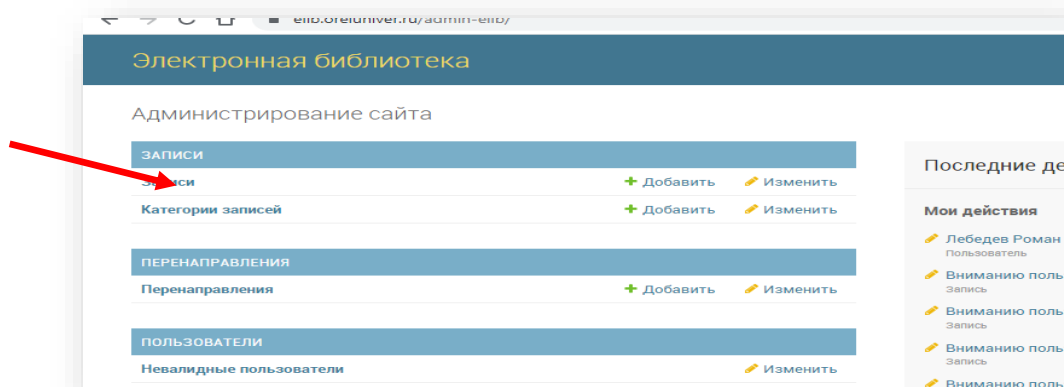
elib.oreluniver.ru/admin-elib/

Электронная библиотека

Администрирование сайта

ЗАПИСИ

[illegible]иси + Добавить ✎ Изменить

Категории записей + Добавить ✎ Изменить

ПЕРЕНАПРАВЛЕНИЯ

Перенаправления + Добавить ✎ Изменить

ПОЛЬЗОВАТЕЛИ

Невалидные пользователи ✎ Изменить

Последние де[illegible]

Мои действия

Лебедев Роман
Пользователь

Вниманию поль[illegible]
Запись

Вниманию поль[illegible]
Запись

Вниманию поль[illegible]
Запись

Вниманию поль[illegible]